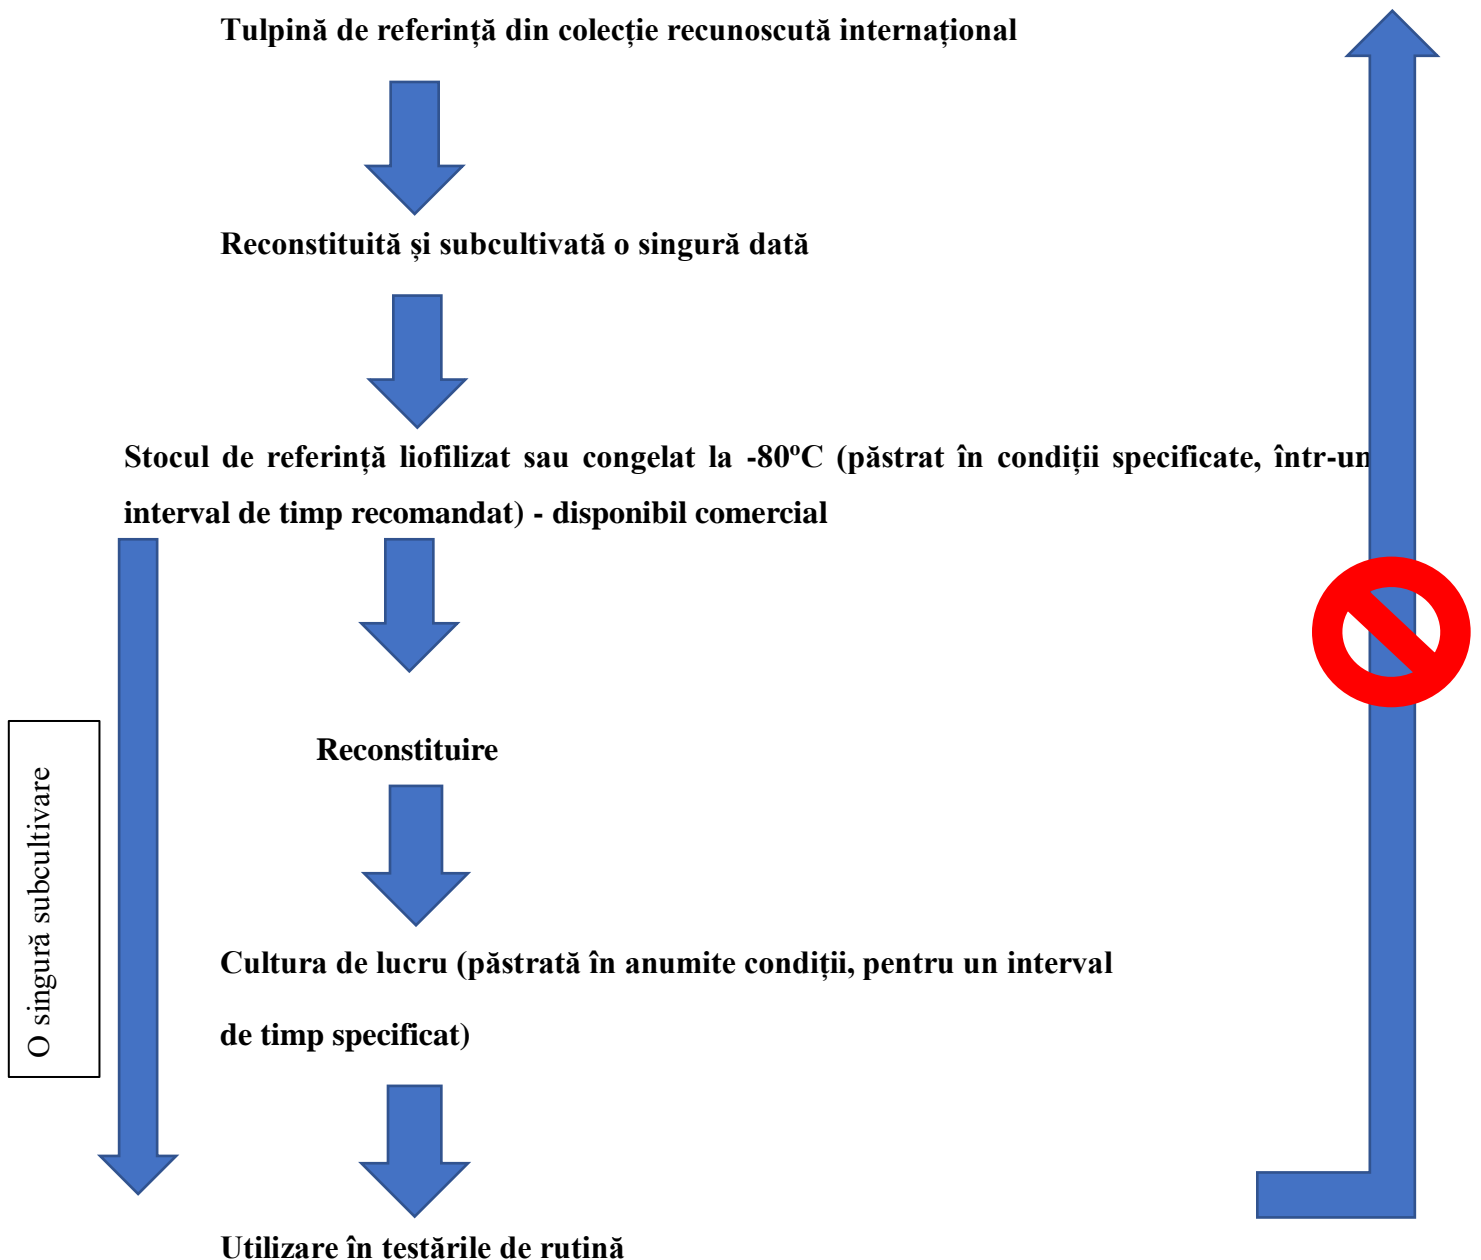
Tulpină de referință din colecție recunoscută internațional

Reconstituită și subcultivată o singură dată

Stocul de referință liofilizat sau congelat la -80ºC (păstrat în condiții specificate, într-un interval de timp recomandat) - disponibil comercial

O singură subcultivare

Reconstituire

Cultura de lucru (păstrată în anumite condiții, pentru un interval de timp specificat)

Utilizare în testările de rutină